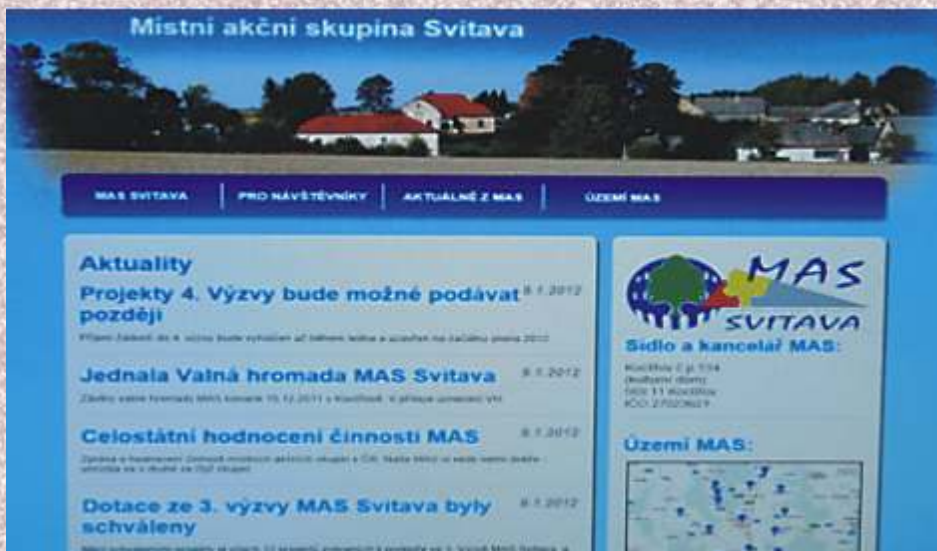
Místní akční skupina Svitava

MAS SVITAVA | PRO NÁVŠTĚVNÍKY | AKTUÁLNĚ Z MAS | ÚZEMÍ MAS

Aktuality

Projekty 4. Výzvy bude možné podávat později
9.1.2012

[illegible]

Jednala Valná hromada MAS Svitava
9.1.2012

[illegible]

Celostátní hodnocení činnosti MAS
9.1.2012

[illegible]

Dotace ze 3. výzvy MAS Svitava byly schváleny
9.1.2012

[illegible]

MAS SVITAVA

Sídlo a kancelář MAS:

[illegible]

Území MAS: